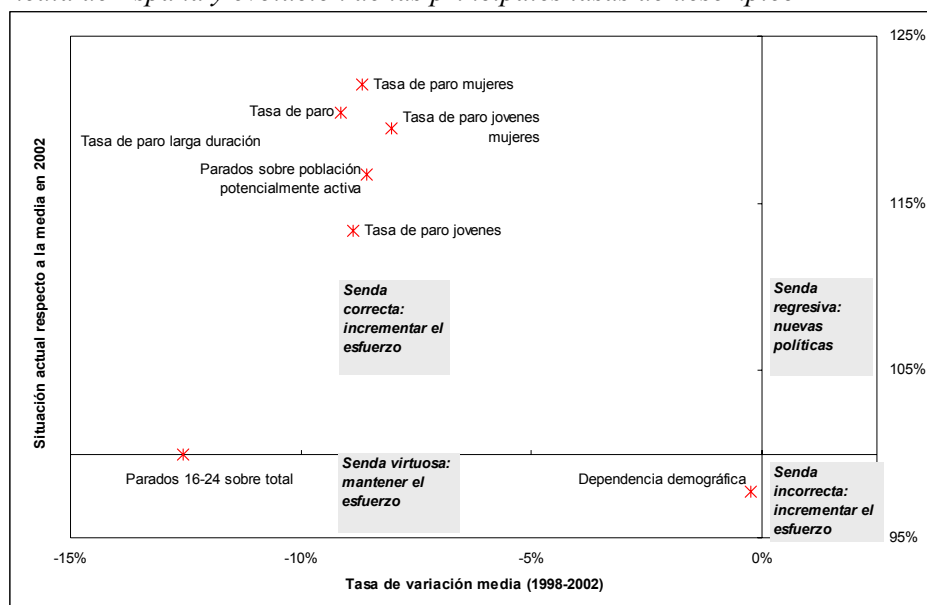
Tasa de paro mujeres

Tasa de paro

Tasa de paro jovenes mujeres

Tasa de paro larga duración

Parados sobre población potencialmente activa

Tasa de paro jovenes

Senda correcta: incrementar el esfuerzo

Senda regresiva: nuevas políticas

Parados 16-24 sobre total

Senda virtuosa: mantener el esfuerzo

Dependencia demográfica

Senda incorrecta: incrementar el esfuerzo

Situación actual respecto a la media en 2002

125%

115%

105%

95%

-15%

-10%

-5%

0%

Tasa de variación media (1998-2002)